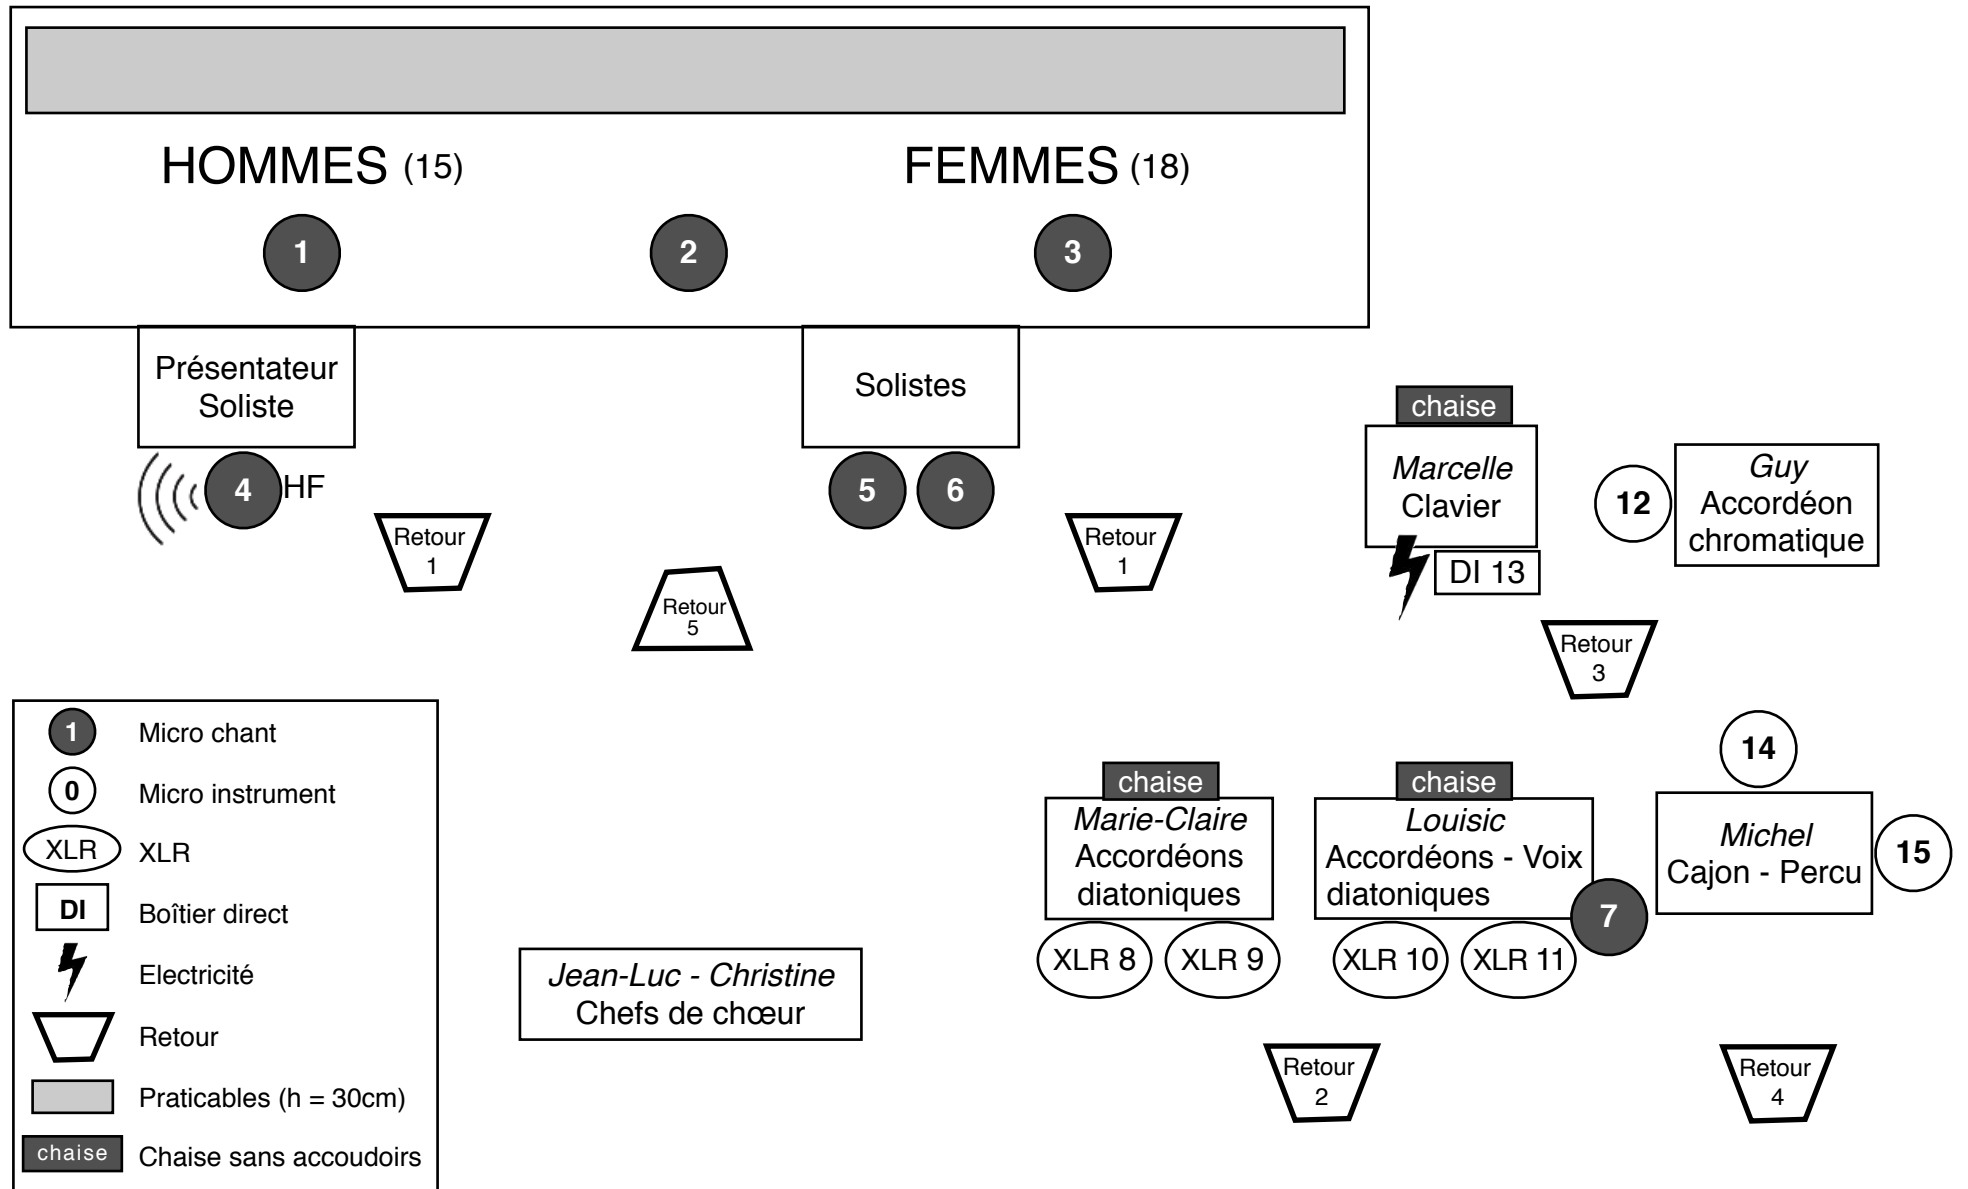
HOMMES (15)

FEMMES (18)

1

2

3

Présentateur Soliste

Solistes

chaise

Marcelle
Clavier

DI 13

12

Guy
Accordéon chromatique

4 HF

5 6

Retour 1

Retour 1

Retour 5

Retour 3

14

chaise

Marie-Claire
Accordéons diatoniques

chaise

Louisic
Accordéons - Voix diatoniques

7

Michel
Cajon - Percu

15

XLR 8 XLR 9

XLR 10 XLR 11

Jean-Luc - Christine
Chefs de chœur

Retour 2

Retour 4

| | |
|---|---|
| 1 | Micro chant |
| 0 | Micro instrument |
| XLR | XLR |
| DI | Boîtier direct |
| | Electricité |
| | Retour |
| | Praticables (h = 30cm) |
| chaise | Chaise sans accoudoirs |